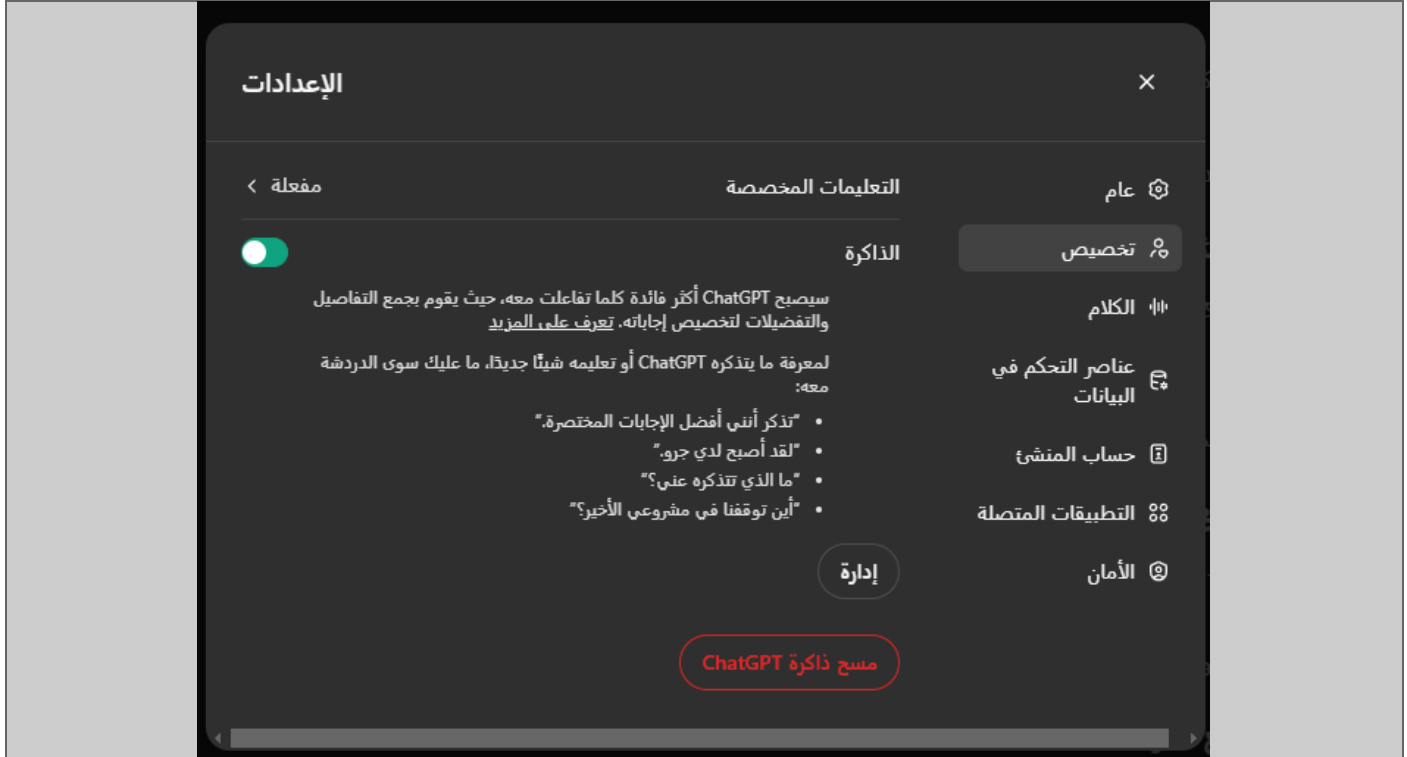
الإعدادات
×

عام
تخصيص
الكلام
عناصر التحكم في البيانات
حساب المنشئ
التطبيقات المتصلة
الأمان

التعليمات المخصصة
مفعلة >

الذاكرة

سيصبح ChatGPT أكثر فائدة كلما تفاعلت معه، حيث يقوم بجمع التفاصيل والتفضيلات لتخصيص إجاباته. تعرف على المزيد

لمعرفة ما يتذكره ChatGPT أو تعليمه شيئًا جديدًا، ما عليك سوى الدردشة معه:

- "تذكر أنني أفضل الإجابات المختصرة."
- "لقد أصبح لدي جرو."
- "ما الذي تتذكره عني؟"
- "أين توقفنا في مشروعي الأخير؟"

إدارة

مسح ذاكرة ChatGPT